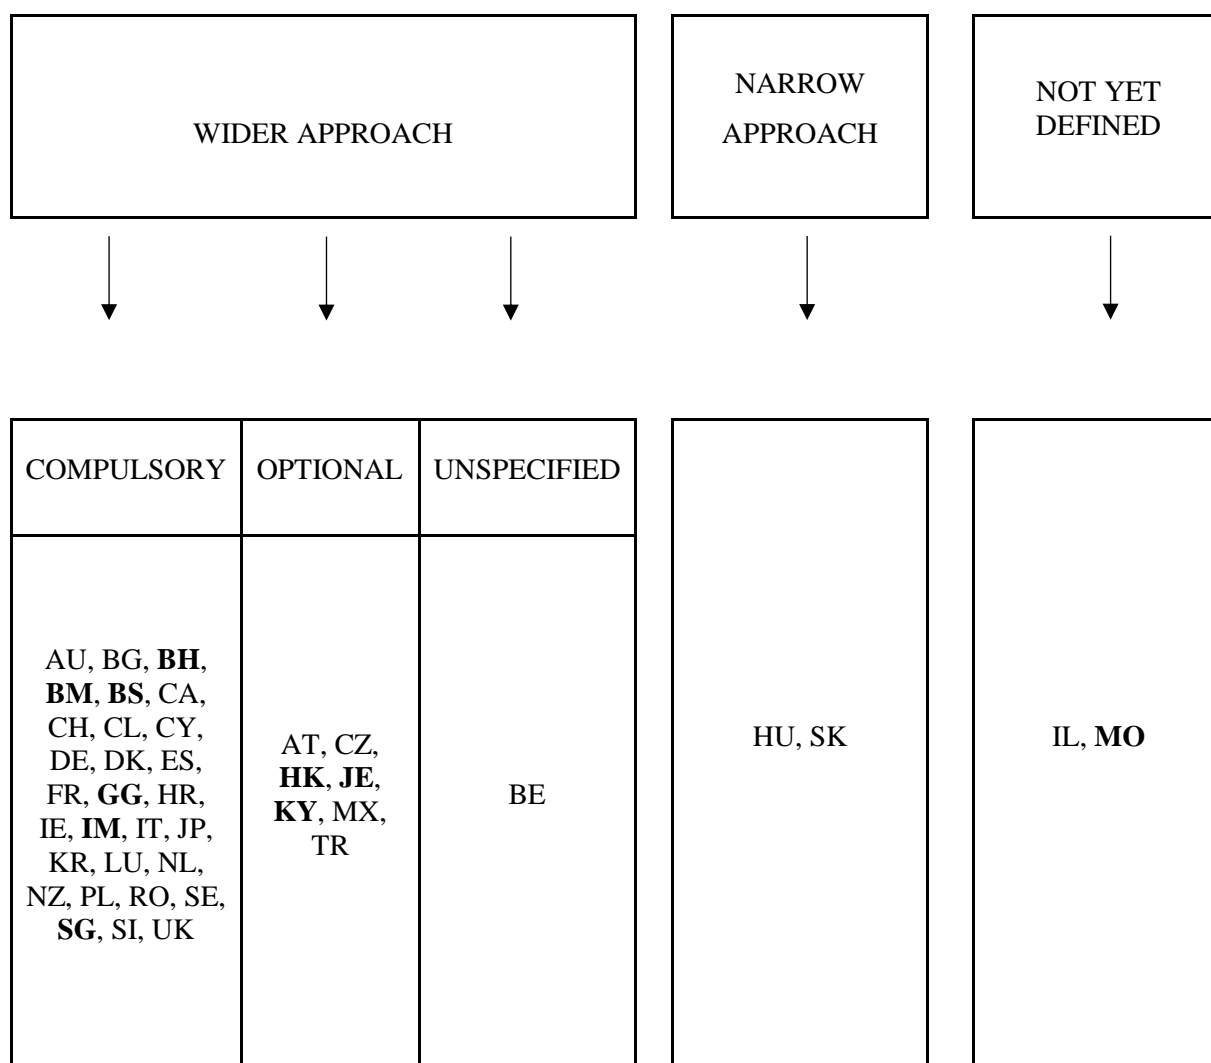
WIDER APPROACH

NARROW APPROACH

NOT YET DEFINED

| COMPULSORY | OPTIONAL | UNSPECIFIED |
|---|---|---|
| AU, BG, **BH**, **BM**, **BS**, CA, CH, CL, CY, DE, DK, ES, FR, **GG**, HR, IE, **IM**, IT, JP, KR, LU, NL, NZ, PL, RO, SE, **SG**, SI, UK | AT, CZ, **HK**, **JE**, **KY**, MX, TR | BE |

HU, SK

IL, **MO**